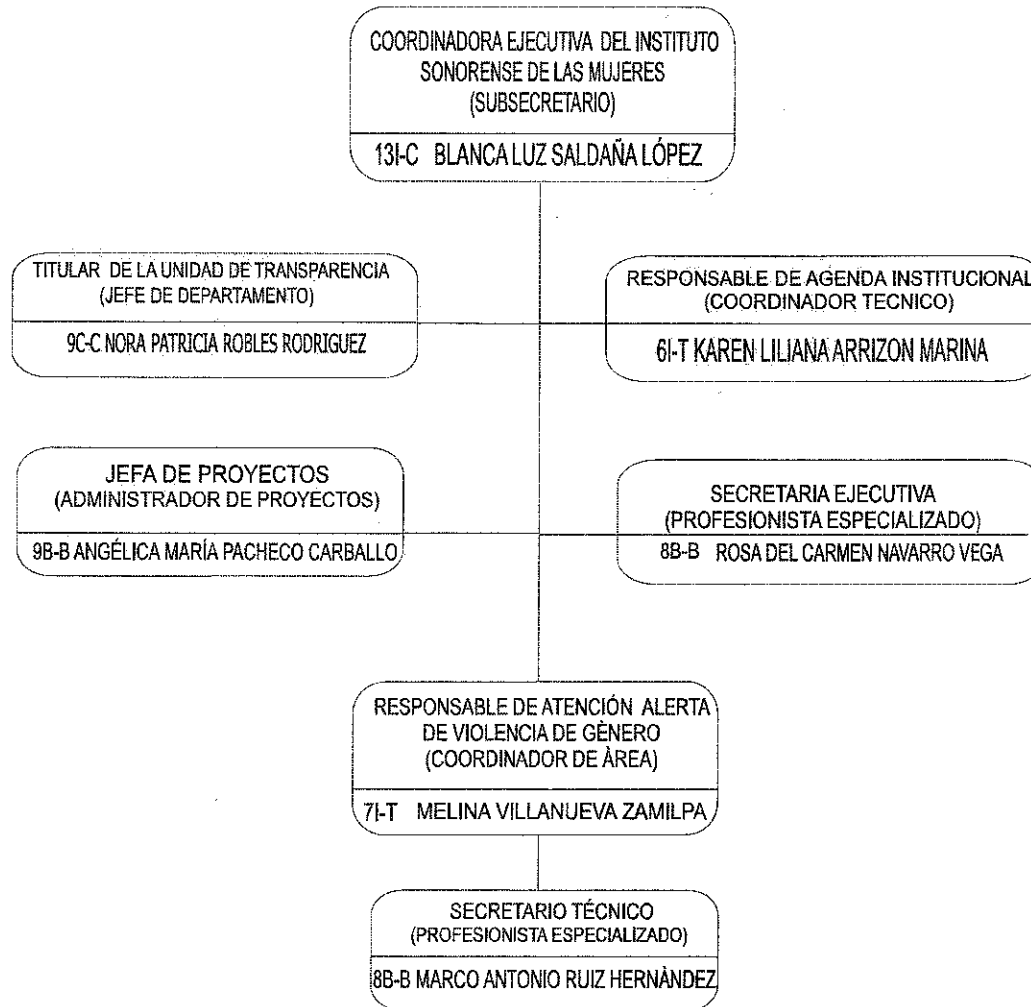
COORDINADORA EJECUTIVA DEL INSTITUTO SONORENSE DE LAS MUJERES (SUBSECRETARIO)

13I-C BLANCA LUZ SALDAÑA LÓPEZ

TITULAR DE LA UNIDAD DE TRANSPARENCIA (JEFE DE DEPARTAMENTO)

9C-C NORA PATRICIA ROBLES RODRIGUEZ

RESPONSABLE DE AGENDA INSTITUCIONAL (COORDINADOR TECNICO)

6I-T KAREN LILIANA ARRIZON MARINA

JEFA DE PROYECTOS (ADMINISTRADOR DE PROYECTOS)

9B-B ANGÉLICA MARÍA PACHECO CARBALLO

SECRETARIA EJECUTIVA (PROFESIONISTA ESPECIALIZADO)

8B-B ROSA DEL CARMEN NAVARRO VEGA

RESPONSABLE DE ATENCIÓN ALERTA DE VIOLENCIA DE GÈNERO (COORDINADOR DE ÀREA)

7I-T MELINA VILLANUEVA ZAMILPA

SECRETARIO TÉCNICO (PROFESIONISTA ESPECIALIZADO)

8B-B MARCO ANTONIO RUIZ HERNÀNDEZ